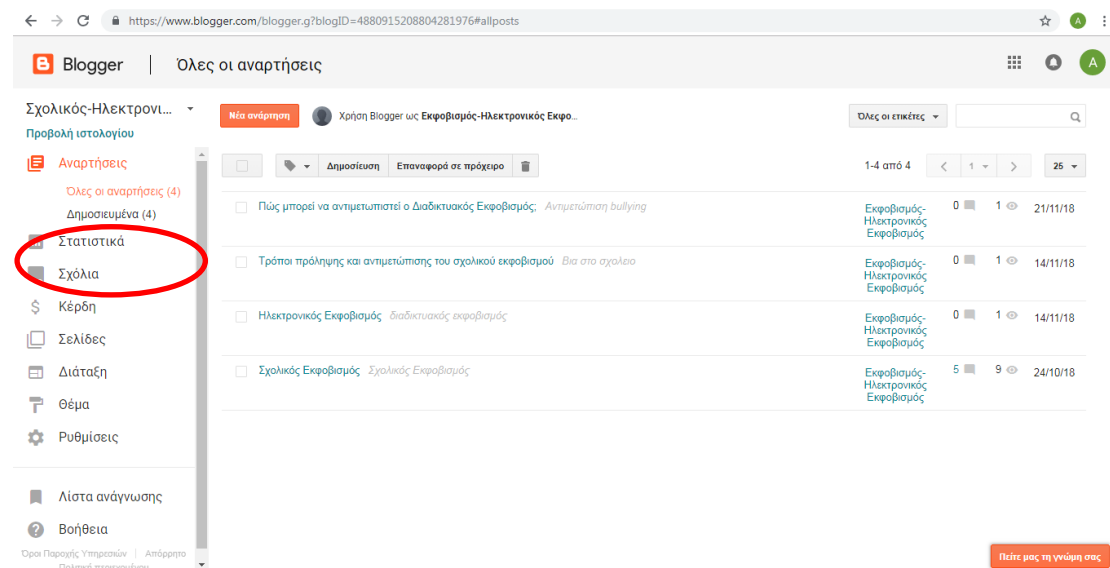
https://www.blogger.com/blogger.g?blogID=4880915208804281976#allposts

Blogger | Όλες οι αναρτήσεις

Σχολικός-Ηλεκτρονι...
Προβολή ιστολογίου

Αναρτήσεις
Όλες οι αναρτήσεις (4)
Δημοσιευμένα (4)
Στατιστικά
Σχόλια
Κέρδη
Σελίδες
Διάταξη
Θέμα
Ρυθμίσεις

Λίστα ανάγνωσης
Βοήθεια

Όροι Παροχής Υπηρεσιών | Απόρρητο
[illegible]

Νέα ανάρτηση | Χρήση Blogger ως Εκφοβισμός-Ηλεκτρονικός Εκφο...

Όλες οι ετικέτες

Δημοσίευση | Επαναφορά σε πρόχειρο

1-4 από 4 | 1 | 25

| | | | | |
|---|---|---|---|---|
| Πώς μπορεί να αντιμετωπιστεί ο Διαδικτυακός Εκφοβισμός; Αντιμετώπιση bullying | Εκφοβισμός-Ηλεκτρονικός Εκφοβισμός | 0 | 1 | 21/11/18 |
| Τρόποι πρόληψης και αντιμετώπισης του σχολικού εκφοβισμού Βια στο σχολειο | Εκφοβισμός-Ηλεκτρονικός Εκφοβισμός | 0 | 1 | 14/11/18 |
| Ηλεκτρονικός Εκφοβισμός διαδικτυακός εκφοβισμός | Εκφοβισμός-Ηλεκτρονικός Εκφοβισμός | 0 | 1 | 14/11/18 |
| Σχολικός Εκφοβισμός Σχολικός Εκφοβισμός | Εκφοβισμός-Ηλεκτρονικός Εκφοβισμός | 5 | 9 | 24/10/18 |

Πείτε μας τη γνώμη σας